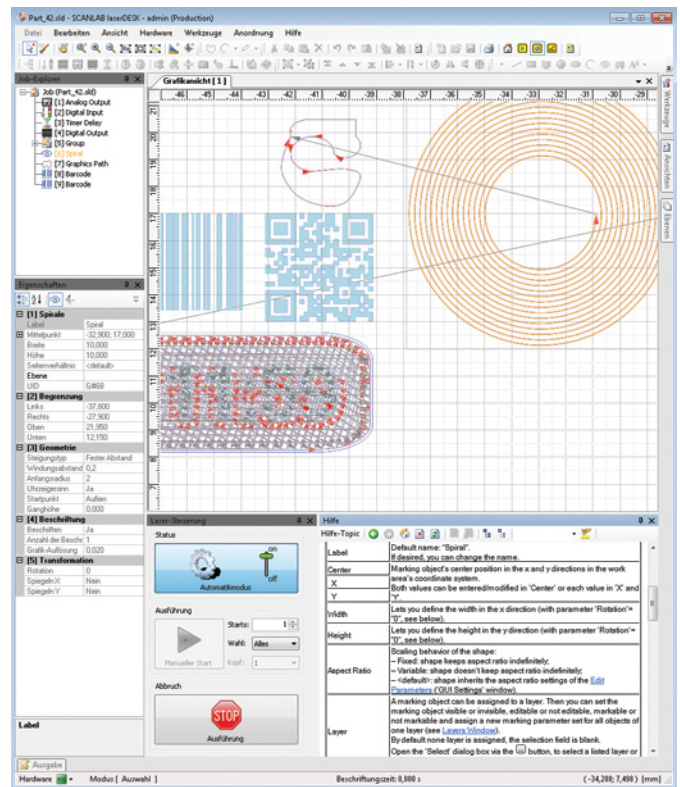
Part_42.sld - SCANLAB laserDESK - admin (Production)

Datei Bearbeiten Ansicht Hardware Werkzeuge Anordnung Hilfe

Job-Explorer
Job (Part_42.sld)
[1] Analog Output
[2] Digital Input
[3] Timer Delay
[4] Digital Output
[5] Group
[6] Spiral
[7] Graphics Path
[8] Barcode
[9] Barcode

Grafikansicht [ 1 ]

-46 -45 -44 -43 -42 -41 -40 -39 -38 -37 -36 -35 -34 -33 -32 -31 -30 -29

Werkzeuge
Ansichten
Ebenen

Eigenschaften

| | |
|---|---|
| [1] Spirale | |
| Label | Spiral |
| Mittelpunkt | -32,900; 17,000 |
| Breite | 10,000 |
| Höhe | 10,000 |
| Seitenverhältnis | <default> |
| Ebene | |
| UID | G#68 |
| [2] Begrenzung | |
| Links | -37,800 |
| Rechts | -27,900 |
| Oben | 21,950 |
| Unten | 12,150 |
| [3] Geometrie | |
| Steigungstyp | Fester Abstand |
| Windungsabstand | 0,2 |
| Anfangsradius | 2 |
| Uhrzeigersinn | Ja |
| Startpunkt | Außen |
| Ganghöhe | 0,000 |
| [4] Beschriftung | |
| Beschriften | Ja |
| Anzahl der Beschri | 1 |
| Grafik-Auflösung | 0,020 |
| [5] Transformation | |
| Rotation | 0 |
| Spiegeln X | Nein |
| Spiegeln Y | Nein |

Label

Laser-Steuerung
Status
on
off
Automatikmodus
Ausführung
Starts: 1
Wahl: Alles
Kopf: 1
Manueller Start
Abbruch
STOP
Ausführung

Hilfe
Hilfe-Topic

| | |
|---|---|
| Label | Default name: "Spiral". If desired, you can change the name. |
| Center / X / Y | Marking object's center position in the x and y directions in the work area's coordinate system. Both values can be entered/modified in 'Center' or each value in 'X' and 'Y'. |
| Width | Lets you define the width in the x direction (with parameter 'Rotation'= "0", see below). |
| Height | Lets you define the height in the y direction (with parameter 'Rotation'= "0", see below). |
| Aspect Ratio | Scaling behavior of the shape: – Fixed: shape keeps aspect ratio indefinitely; – Variable: shape doesn't keep aspect ratio indefinitely; – <default>: shape inherits the aspect ratio settings of the Edit Parameters ('GUI Settings' window). |
| Layer | A marking object can be assigned to a layer. Then you can set the marking object visible or invisible, editable or not editable, markable or not markable and assign a new marking parameter set for all objects of one layer (see Layers Window). By default none layer is assigned, the selection field is blank. Open the 'Select' dialog box via the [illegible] button, to select a listed layer or |

Ausgabe
Hardware Modus [ Auswahl ] Beschriftungszeit: 0,000 s ( -34,208; 7,498 ) [mm]